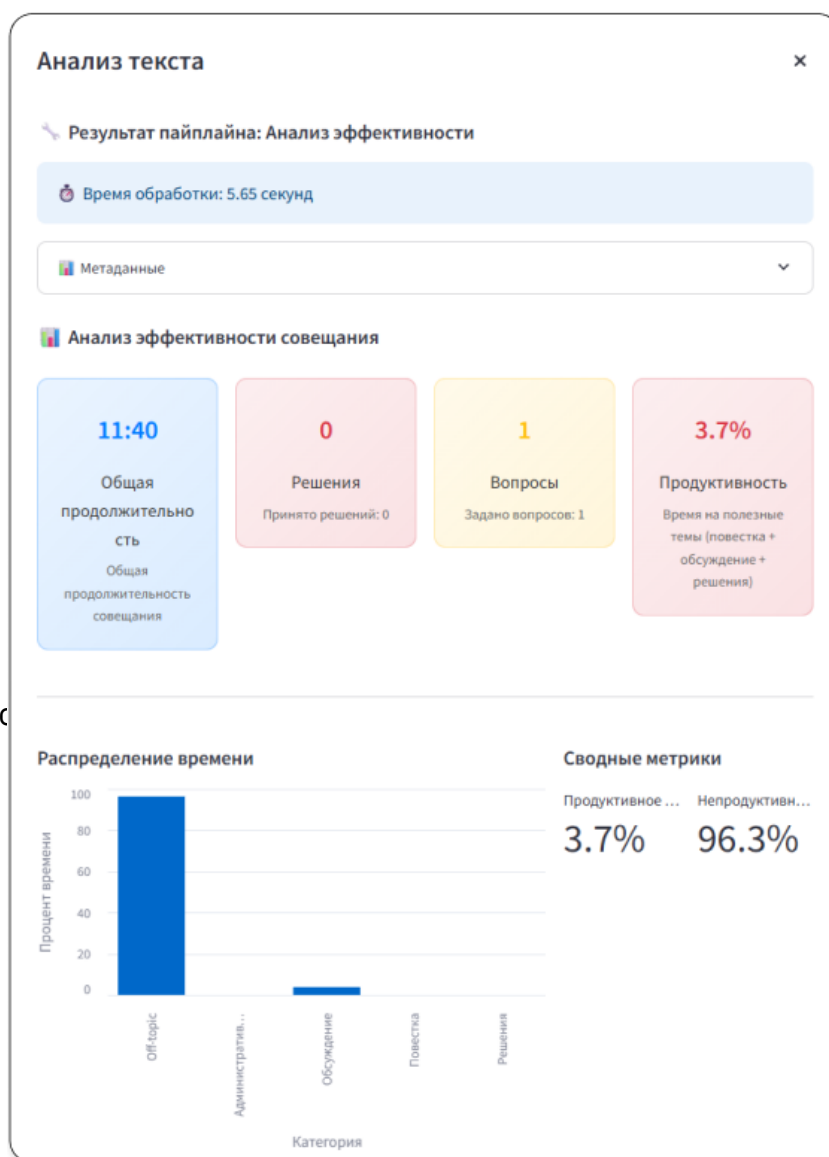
Анализ текста

×

Результат пайплайна: Анализ эффективности

Время обработки: 5.65 секунд

Метаданные

Анализ эффективности совещания

11:40

Общая продолжительность

Общая продолжительность совещания

0

Решения

Принято решений: 0

1

Вопросы

Задано вопросов: 1

3.7%

Продуктивность

Время на полезные темы (повестка + обсуждение + решения)

Распределение времени

Процент времени

100
80
60
40
20
0

Off-topic
Административ...
Обсуждение
Повестка
Решения

Категория

Сводные метрики

Продуктивное ...
3.7%

Непродуктивн...
96.3%